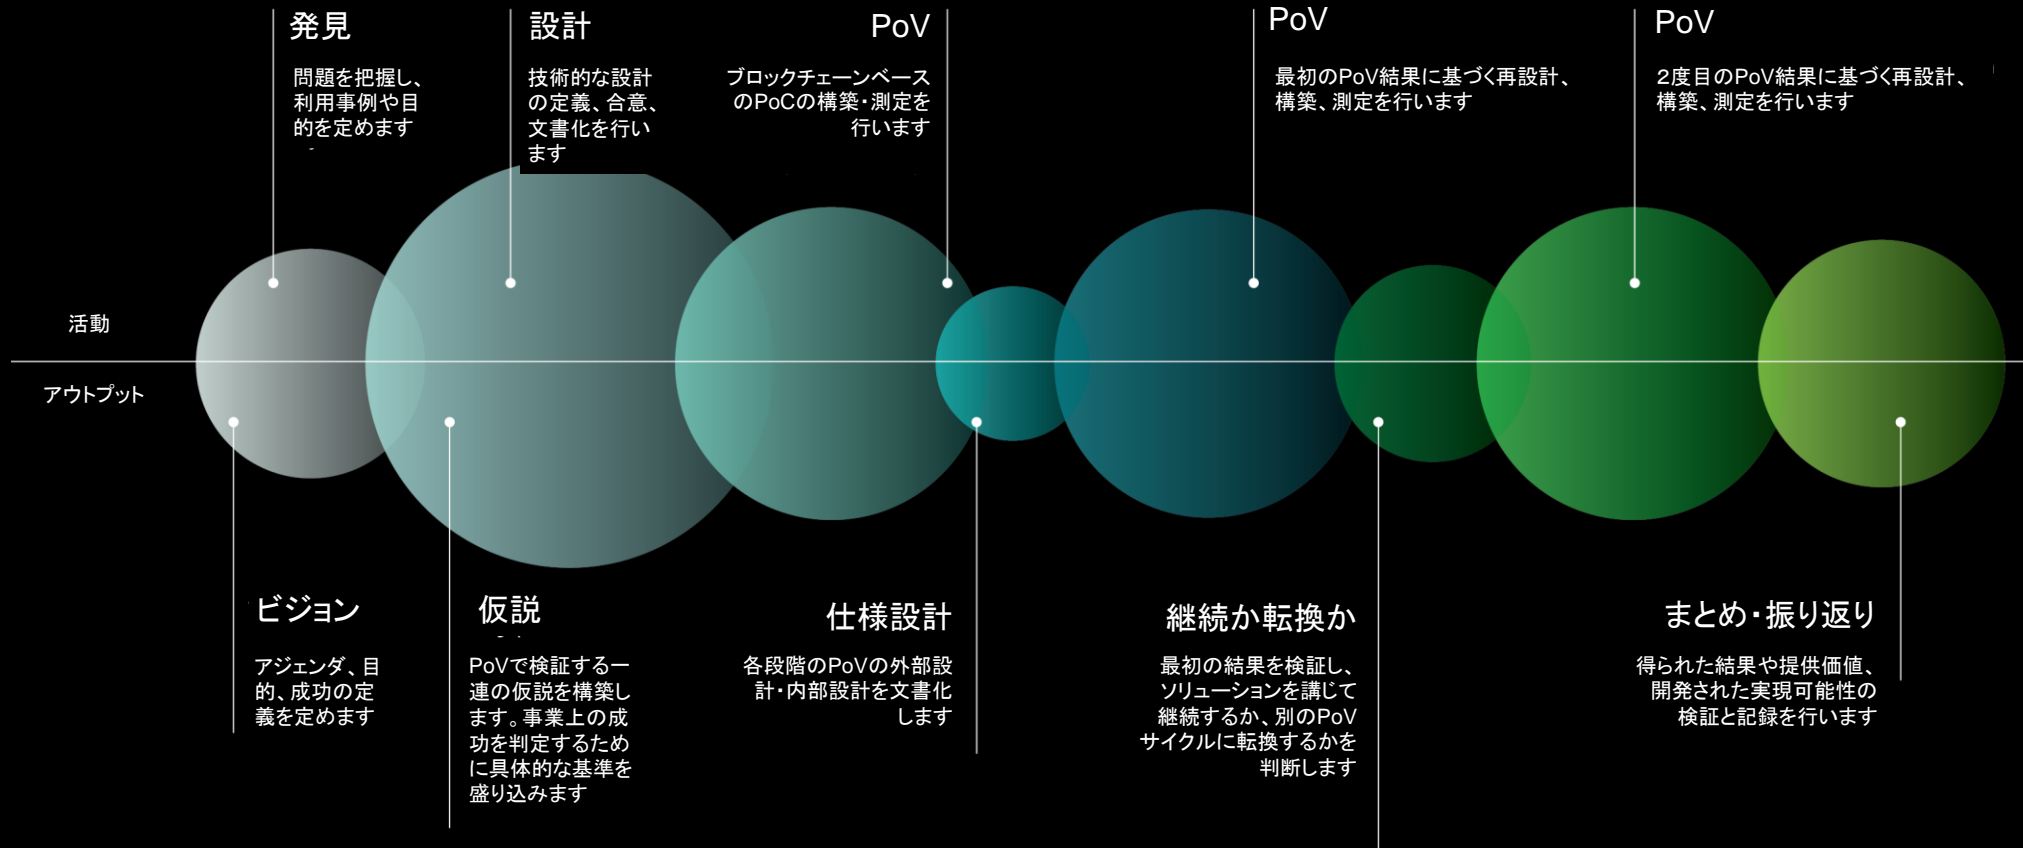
発見

問題を把握し、利用事例や目的を定めます

設計

技術的な設計の定義、合意、文書化を行います

PoV

ブロックチェーンベースのPoCの構築・測定を行います

PoV

最初のPoV結果に基づく再設計、構築、測定を行います

PoV

2度目のPoV結果に基づく再設計、構築、測定を行います

活動

アウトプット

ビジョン

アジェンダ、目的、成功の定義を定めます

仮説

PoVで検証する一連の仮説を構築します。事業上の成功を判定するために具体的な基準を盛り込みます

仕様設計

各段階のPoVの外部設計・内部設計を文書化します

継続か転換か

最初の結果を検証し、ソリューションを講じて継続するか、別のPoVサイクルに転換するかを判断します

まとめ・振り返り

得られた結果や提供価値、開発された実現可能性の検証と記録を行います